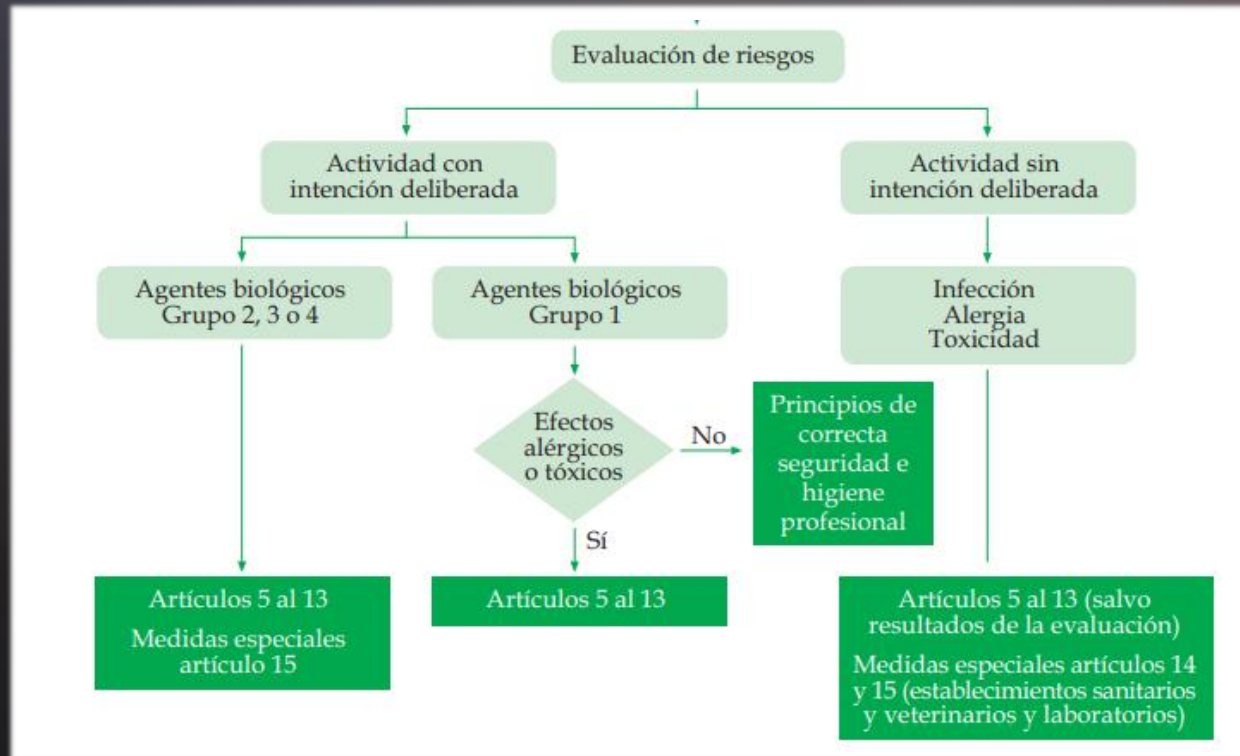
Evaluación de riesgos

Actividad con intención deliberada

Actividad sin intención deliberada

Agentes biológicos Grupo 2, 3 o 4

Agentes biológicos Grupo 1

Infección Alergia Toxicidad

Efectos alérgicos o tóxicos

No

Principios de correcta seguridad e higiene profesional

Sí

Artículos 5 al 13

Medidas especiales artículo 15

Artículos 5 al 13

Artículos 5 al 13 (salvo resultados de la evaluación)

Medidas especiales artículos 14 y 15 (establecimientos sanitarios y veterinarios y laboratorios)